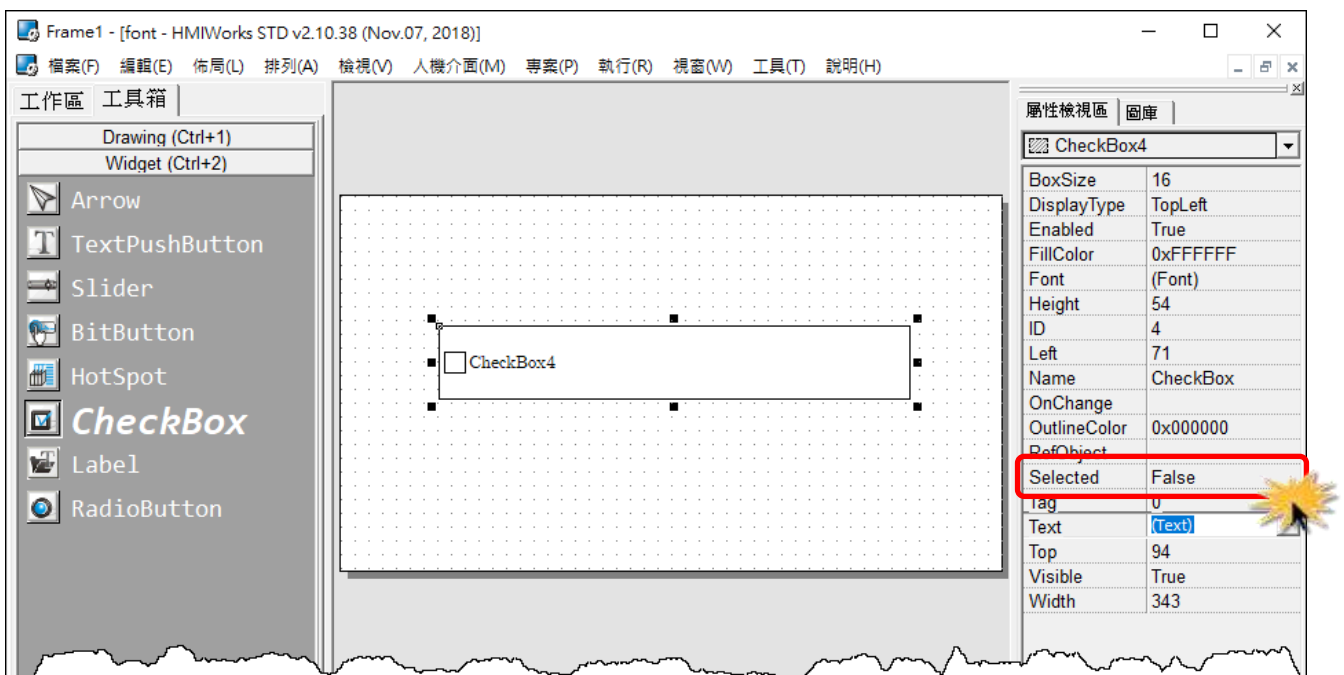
Frame1 - [font - HMIWorks STD v2.10.38 (Nov.07, 2018)]

檔案(F) 編輯(E) 佈局(L) 排列(A) 檢視(V) 人機介面(M) 專案(P) 執行(R) 視窗(W) 工具(T) 說明(H)

工作區 工具箱

Drawing (Ctrl+1)
Widget (Ctrl+2)

Arrow
TextPushButton
Slider
BitButton
HotSpot
CheckBox
Label
RadioButton

CheckBox4

屬性檢視區 圖庫

CheckBox4

| | |
|---|---|
| BoxSize | 16 |
| DisplayType | TopLeft |
| Enabled | True |
| FillColor | 0xFFFFFF |
| Font | (Font) |
| Height | 54 |
| ID | 4 |
| Left | 71 |
| Name | CheckBox |
| OnChange | |
| OutlineColor | 0x000000 |
| RefObject | |
| Selected | False |
| Tag | 0 |
| Text | (Text) |
| Top | 94 |
| Visible | True |
| Width | 343 |